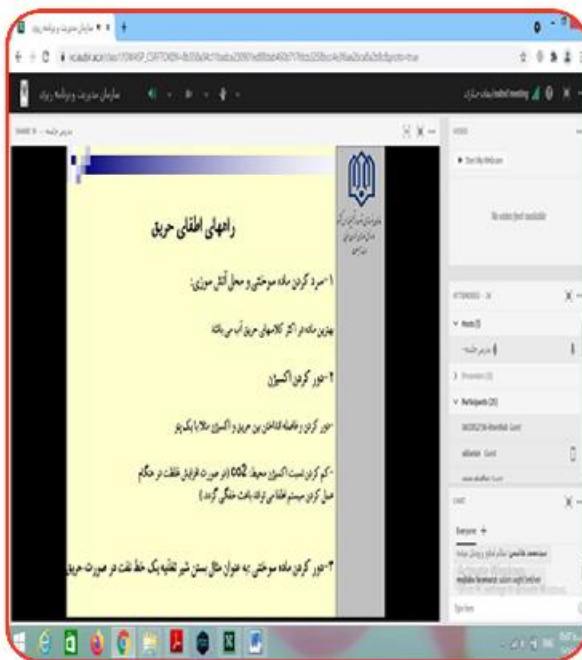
سازمان مدیریت و برنامه ریزی

سازمان مدیریت و برنامه ریزی

مدیر جلسه

راههای اطفای حریق

۱-سرد کردن ماده سوختنی و محل آتش سوزی:

بهترین ماده در اکثر کلاسهای حریق آب می باشد

۲-دور کردن اکسیژن

-دور کردن و فاصله انداختن بین حریق و اکسیژن مثلا پتو

-کم کردن نسبت اکسیژن محیط: $CO_2$ (در صورت افزایش غلظت در هنگام عمل کردن سیستم اطفا می تواند باعث خفگی گردد.)

۳-دور کردن ماده سوختنی به عنوان مثال بستن شیر تخلیه یک خط نفت در صورت حریق

Start My Webcam

No video feed available

ATTENDEES

Hosts

مدیر جلسه

Presenters

Participants

Guest

Guest

CHAT

Everyone

Activate Windows
Go to Settings to activate Windows.